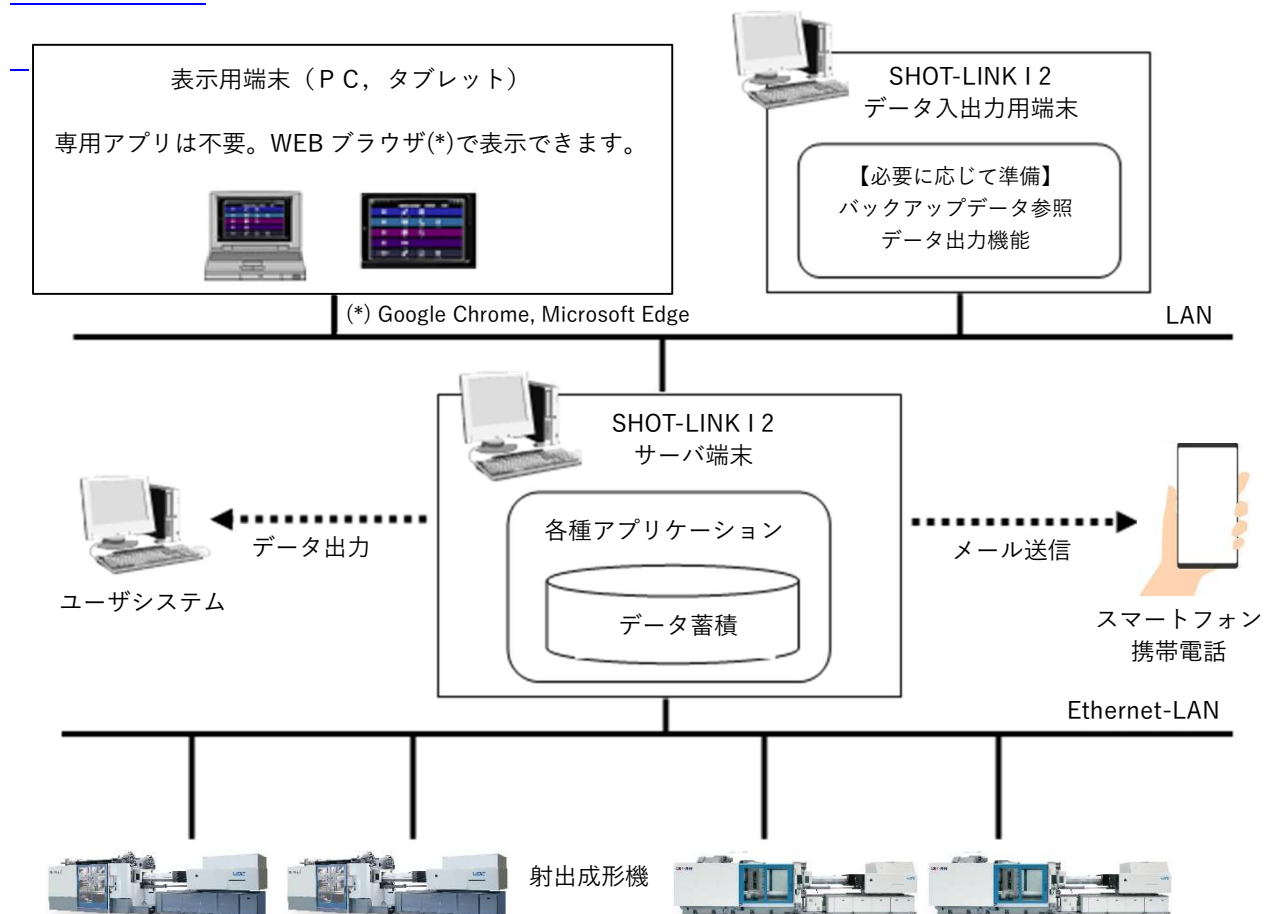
表示用端末（ＰＣ，タブレット）

専用アプリは不要。WEB ブラウザ(*)で表示できます。

SHOT-LINK I 2
データ入出力用端末

【必要に応じて準備】
バックアップデータ参照
データ出力機能

(*) Google Chrome, Microsoft Edge

LAN

SHOT-LINK I 2
サーバ端末

各種アプリケーション

データ蓄積

データ出力

ユーザシステム

メール送信

スマートフォン
携帯電話

Ethernet-LAN

射出成形機